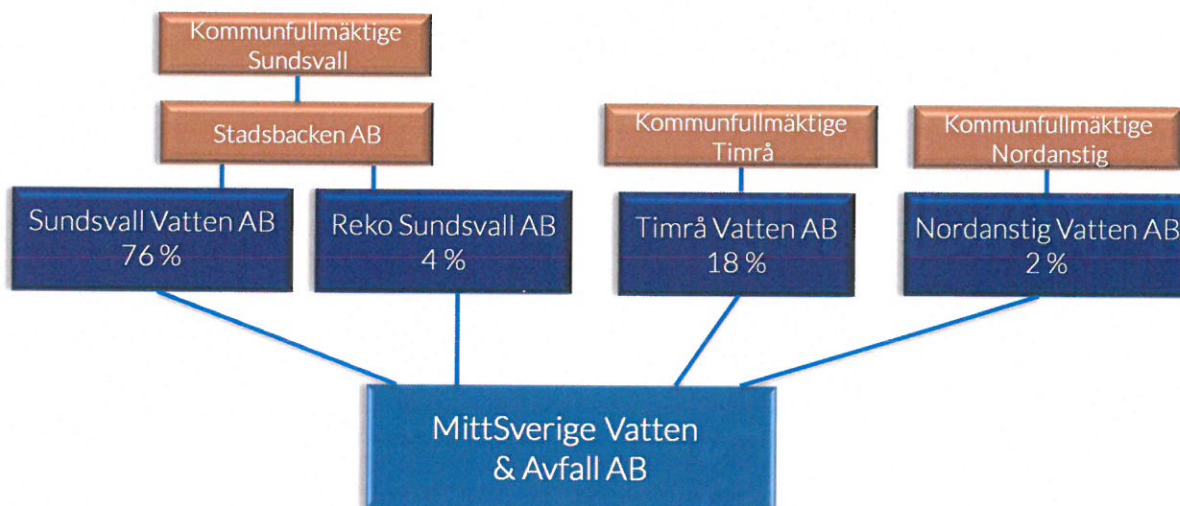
Kommunfullmäktige Sundsvall

Stadsbacken AB

Sundsvall Vatten AB
76 %

Reko Sundsvall AB
4 %

Kommunfullmäktige Timrå

Timrå Vatten AB
18 %

Kommunfullmäktige Nordanstig

Nordanstig Vatten AB
2 %

MittSverige Vatten & Avfall AB